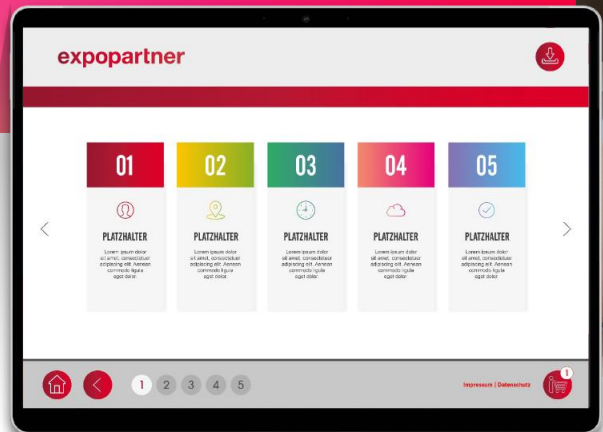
expopartner

01

PLATZHALTER

Lorem ipsum dolor sit amet, consectetuer adipiscing elit. Aenean commodo ligula eget dolor.

02

PLATZHALTER

Lorem ipsum dolor sit amet, consectetuer adipiscing elit. Aenean commodo ligula eget dolor.

03

PLATZHALTER

Lorem ipsum dolor sit amet, consectetuer adipiscing elit. Aenean commodo ligula eget dolor.

04

PLATZHALTER

Lorem ipsum dolor sit amet, consectetuer adipiscing elit. Aenean commodo ligula eget dolor.

05

PLATZHALTER

Lorem ipsum dolor sit amet, consectetuer adipiscing elit. Aenean commodo ligula eget dolor.

1 2 3 4 5

Impressum | Datenschutz

1